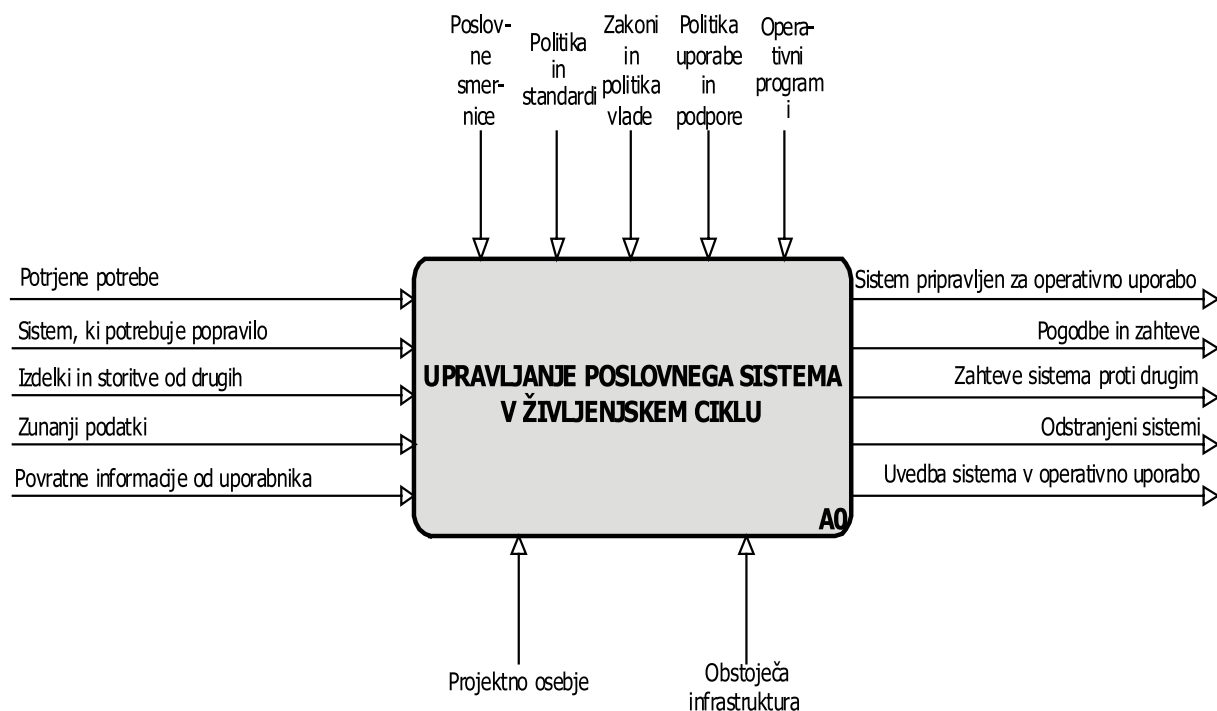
Poslovne smernice

Politika in standardi

Zakoni in politika vlade

Politika uporabe in podpore

Operativni program i

Potrjene potrebe

Sistem, ki potrebuje popravilo

Izdelki in storitve od drugih

Zunanji podatki

Povratne informacije od uporabnika

UPRAVLJANJE POSLOVNEGA SISTEMA V ŽIVLJENJSKEM CIKLU

A0

Sistem pripravljen za operativno uporabo

Pogodbe in zahteve

Zahteve sistema proti drugim

Odstranjeni sistemi

Uvedba sistema v operativno uporabo

Projektno osebje

Obstoječa infrastruktura